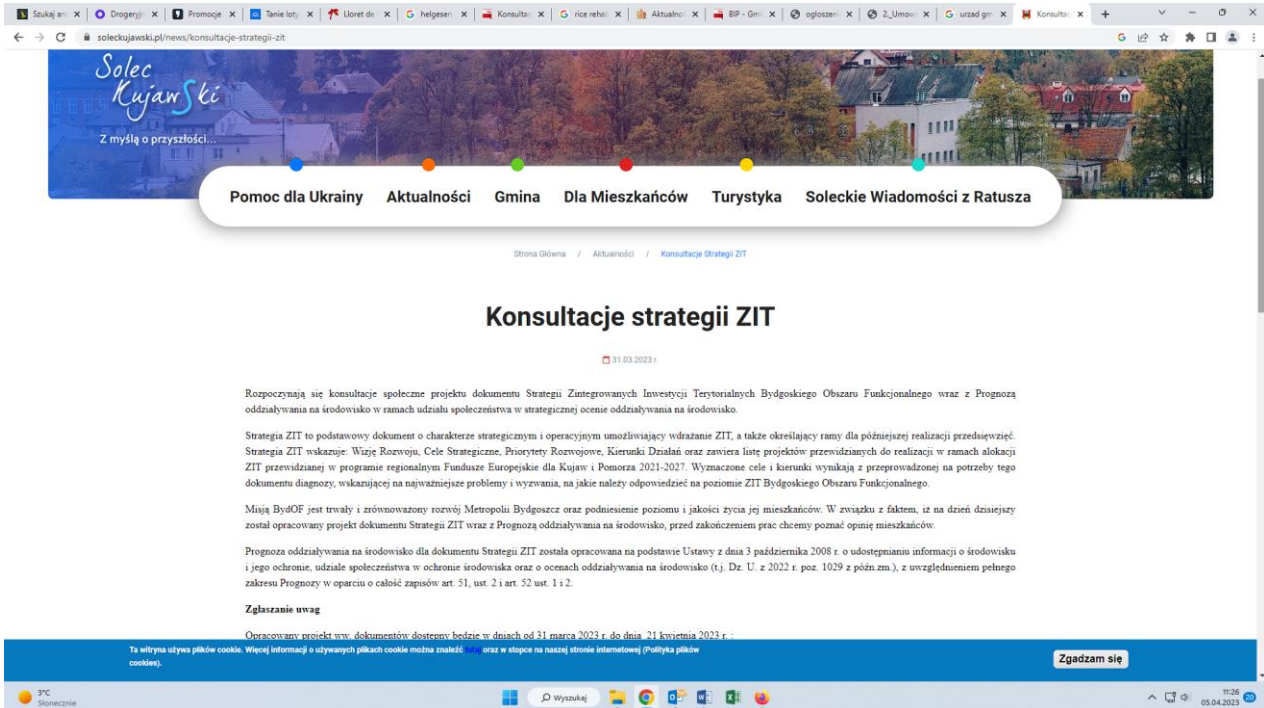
Szukaj an × | Drogeryjn × | Promocje × | Tanie loty × | Lloret de × | helgesen × | Konsultac × | rice rehab × | Aktualnoś × | BIP - Gmi × | ogłoszeni × | 2_Umow × | urzad gm × | Konsultac × | +

soleckujawski.pl/news/konsultacje-strategii-zit

Solec Kujawski

Z myślą o przyszłości...

Pomoc dla Ukrainy Aktualności Gmina Dla Mieszkańców Turystyka Soleckie Wiadomości z Ratusza

Strona Główna / Aktualności / Konsultacje Strategii ZIT

Konsultacje strategii ZIT

31.03.2023 r.

Rozpoczynają się konsultacje społeczne projektu dokumentu Strategii Zintegrowanych Inwestycji Terytorialnych Bydgoskiego Obszaru Funkcjonalnego wraz z Prognozą oddziaływania na środowisko w ramach udziału społeczeństwa w strategicznej ocenie oddziaływania na środowisko.

Strategia ZIT to podstawowy dokument o charakterze strategicznym i operacyjnym umożliwiający wdrażanie ZIT, a także określający ramy dla późniejszej realizacji przedsięwzięć. Strategia ZIT wskazuje: Wizję Rozwoju, Cele Strategiczne, Priorytety Rozwojowe, Kierunki Działań oraz zawiera listę projektów przewidzianych do realizacji w ramach alokacji ZIT przewidzianej w programie regionalnym Fundusze Europejskie dla Kujaw i Pomorza 2021-2027. Wyznaczone cele i kierunki wynikają z przeprowadzonej na potrzeby tego dokumentu diagnozy, wskazującej na najważniejsze problemy i wyzwania, na jakie należy odpowiedzieć na poziomie ZIT Bydgoskiego Obszaru Funkcjonalnego.

Misją BydOF jest trwały i zrównoważony rozwój Metropolii Bydgoszcz oraz podniesienie poziomu i jakości życia jej mieszkańców. W związku z faktem, iż na dzień dzisiejszy został opracowany projekt dokumentu Strategii ZIT wraz z Prognozą oddziaływania na środowisko, przed zakończeniem prac chcemy poznać opinię mieszkańców.

Prognoza oddziaływania na środowisko dla dokumentu Strategii ZIT została opracowana na podstawie Ustawy z dnia 3 października 2008 r. o udostępnianiu informacji o środowisku i jego ochronie, udziale społeczeństwa w ochronie środowiska oraz o ocenach oddziaływania na środowisko (t.j. Dz. U. z 2022 r. poz. 1029 z późn.zm.), z uwzględnieniem pełnego zakresu Prognozy w oparciu o całość zapisów art. 51, ust. 2 i art. 52 ust. 1 i 2.

Zgłaszanie uwag

Opracowany projekt ww. dokumentów dostępny będzie w dniach od 31 marca 2023 r. do dnia 21 kwietnia 2023 r.:

Ta witryna używa plików cookie. Więcej informacji o używanych plikach cookie można znaleźć tutaj oraz w stopce na naszej stronie internetowej (Polityka plików cookies).

Zgadzam się

3°C Słonecznie

Wyszukaj

11:26 05.04.2023